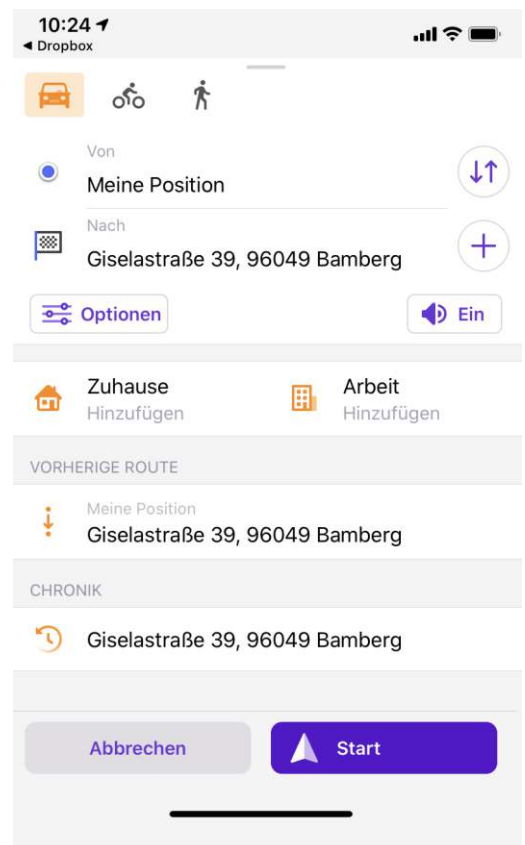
10:24
◀ Dropbox

Von
Meine Position

Nach
Giselastraße 39, 96049 Bamberg

Optionen

Ein

Zuhause
Hinzufügen

Arbeit
Hinzufügen

VORHERIGE ROUTE

Meine Position
Giselastraße 39, 96049 Bamberg

CHRONIK

Giselastraße 39, 96049 Bamberg

Abbrechen

Start